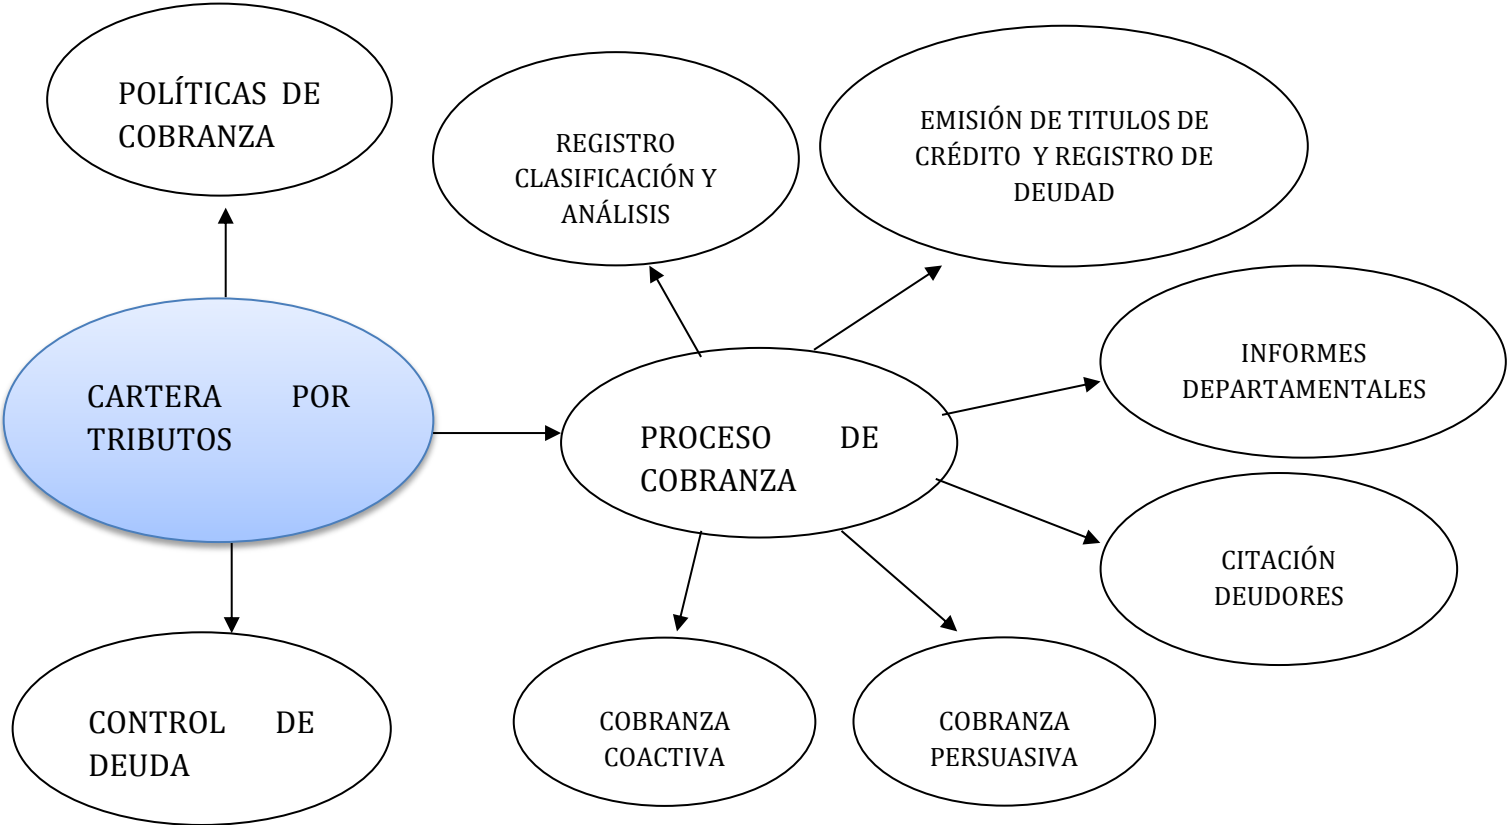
POLÍTICAS DE COBRANZA

REGISTRO CLASIFICACIÓN Y ANÁLISIS

EMISIÓN DE TITULOS DE CRÉDITO Y REGISTRO DE DEUDAD

CARTERA POR TRIBUTOS

PROCESO DE COBRANZA

INFORMES DEPARTAMENTALES

CITACIÓN DEUDORES

CONTROL DE DEUDA

COBRANZA COACTIVA

COBRANZA PERSUASIVA